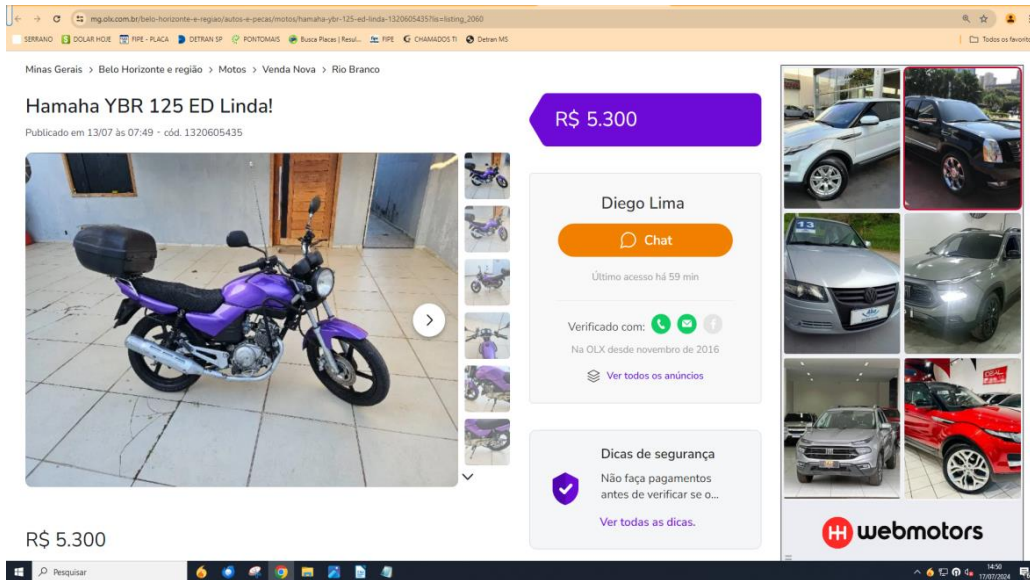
mg.olx.com.br/belo-horizonte-e-regiao/autos-e-pecas/motos/hamaha-ybr-125-ed-linda-1320605435?lis=listing_2060

SERRANO DOLAR HOJE FIPE - PLACA DETRAN SP PONTOMAIS Busca Placas | Resul... FIPE CHAMADOS TI Detran MS

Todos os favoritos

Minas Gerais > Belo Horizonte e região > Motos > Venda Nova > Rio Branco

Hamaha YBR 125 ED Linda!

Publicado em 13/07 às 07:49 - cód. 1320605435

R$ 5.300

Diego Lima

Chat

Último acesso há 59 min

Verificado com:

Na OLX desde novembro de 2016

Ver todos os anúncios

Dicas de segurança

Não faça pagamentos antes de verificar se o...

Ver todas as dicas.

R$ 5.300

webmotors

Pesquisar

14:50
17/07/2024